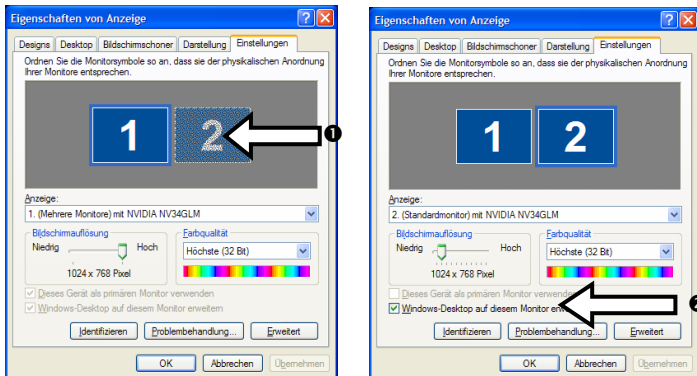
Eigenschaften von Anzeige

Designs | Desktop | Bildschirmschoner | Darstellung | Einstellungen

Ordnen Sie die Monitorsymbole so an, dass sie der physikalischen Anordnung Ihrer Monitore entsprechen.

1 2

❶

Anzeige:
1. (Mehrere Monitore) mit NVIDIA NV34GLM

Bildschirmauflösung
Niedrig Hoch
1024 x 768 Pixel

Farbqualität
Höchste (32 Bit)

Dieses Gerät als primären Monitor verwenden
Windows-Desktop auf diesem Monitor erweitern

Identifizieren | Problembehandlung... | Erweitert

OK | Abbrechen | Übernehmen

Eigenschaften von Anzeige

Designs | Desktop | Bildschirmschoner | Darstellung | Einstellungen

Ordnen Sie die Monitorsymbole so an, dass sie der physikalischen Anordnung Ihrer Monitore entsprechen.

1 2

Anzeige:
2. (Standardmonitor) mit NVIDIA NV34GLM

Bildschirmauflösung
Niedrig Hoch
1024 x 768 Pixel

Farbqualität
Höchste (32 Bit)

Dieses Gerät als primären Monitor verwende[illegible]
Windows-Desktop auf diesem Monitor er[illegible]

❷

Identifizieren | Problembehandlung... | Erweitert

OK | Abbrechen | Übernehmen